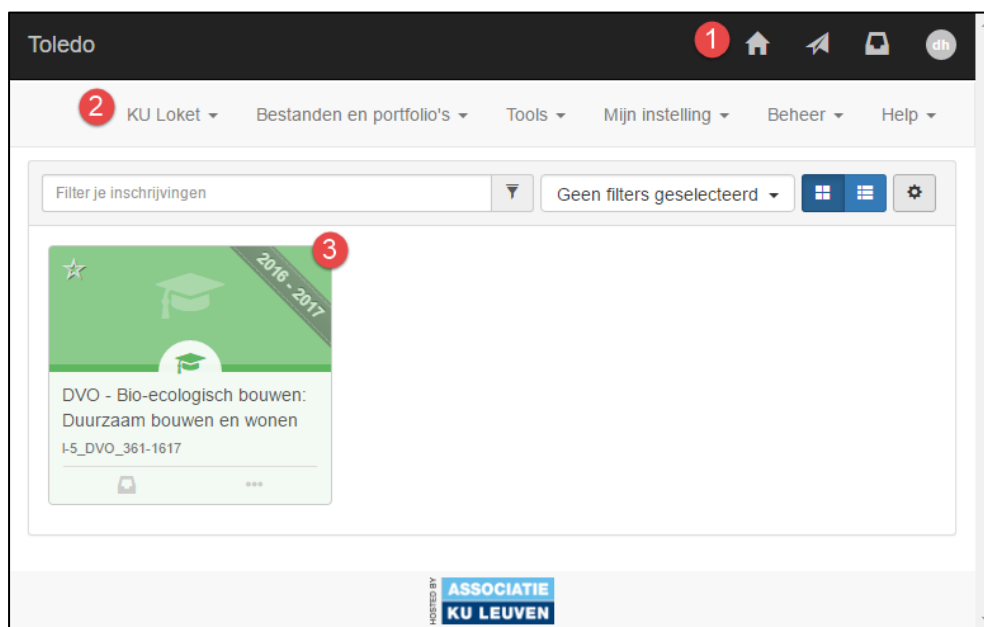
Toledo

1

dh

2

KU Loket

Bestanden en portfolio's

Tools

Mijn instelling

Beheer

Help

Filter je inschrijvingen

Geen filters geselecteerd

3

2016 - 2017

DVO - Bio-ecologisch bouwen: Duurzaam bouwen en wonen

I-5_DVO_361-1617

HOSTED BY

ASSOCIATIE
KU LEUVEN